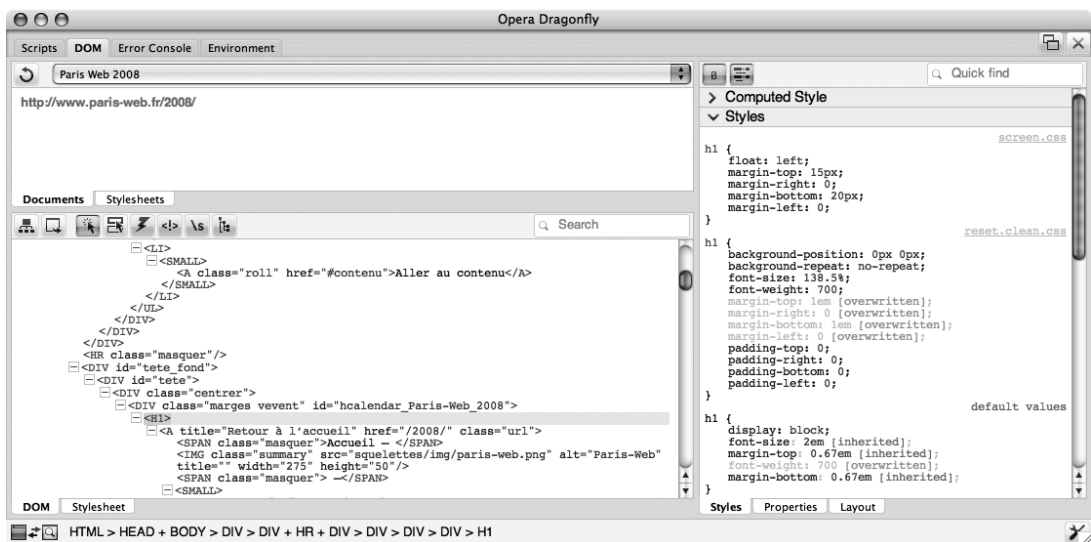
Opera Dragonfly

Scripts DOM Error Console Environment

Paris Web 2008

http://www.paris-web.fr/2008/

Documents Stylesheets

Search

<LI>
<SMALL>
<A class="roll" href="#contenu">Aller au contenu</A>
</SMALL>
</LI>
</UL>
</DIV>
</DIV>
</DIV>
<HR class="masquer"/>
<DIV id="tete_fond">
<DIV id="tete">
<DIV class="centrer">
<DIV class="marges vevent" id="hcalendar_Paris-Web_2008">
<H1>
<A title="Retour à l'accueil" href="/2008/" class="url">
<SPAN class="masquer">Accueil – </SPAN>
<IMG class="summary" src="squelettes/img/paris-web.png" alt="Paris-Web" title="" width="275" height="50"/>
<SPAN class="masquer"> –</SPAN>
<SMALL>

DOM Stylesheet

Quick find

> Computed Style
∨ Styles

screen.css
h1 {
float: left;
margin-top: 15px;
margin-right: 0;
margin-bottom: 20px;
margin-left: 0;
}

reset.clean.css
h1 {
background-position: 0px 0px;
background-repeat: no-repeat;
font-size: 138.5%;
font-weight: 700;
margin-top: 1em [overwritten];
margin-right: 0 [overwritten];
margin-bottom: 1em [overwritten];
margin-left: 0 [overwritten];
padding-top: 0;
padding-right: 0;
padding-bottom: 0;
padding-left: 0;
}

default values
h1 {
display: block;
font-size: 2em [inherited];
margin-top: 0.67em [inherited];
font-weight: 700 [overwritten];
margin-bottom: 0.67em [inherited];
}

Styles Properties Layout

HTML > HEAD + BODY > DIV > DIV + HR + DIV > DIV > DIV > DIV > H1